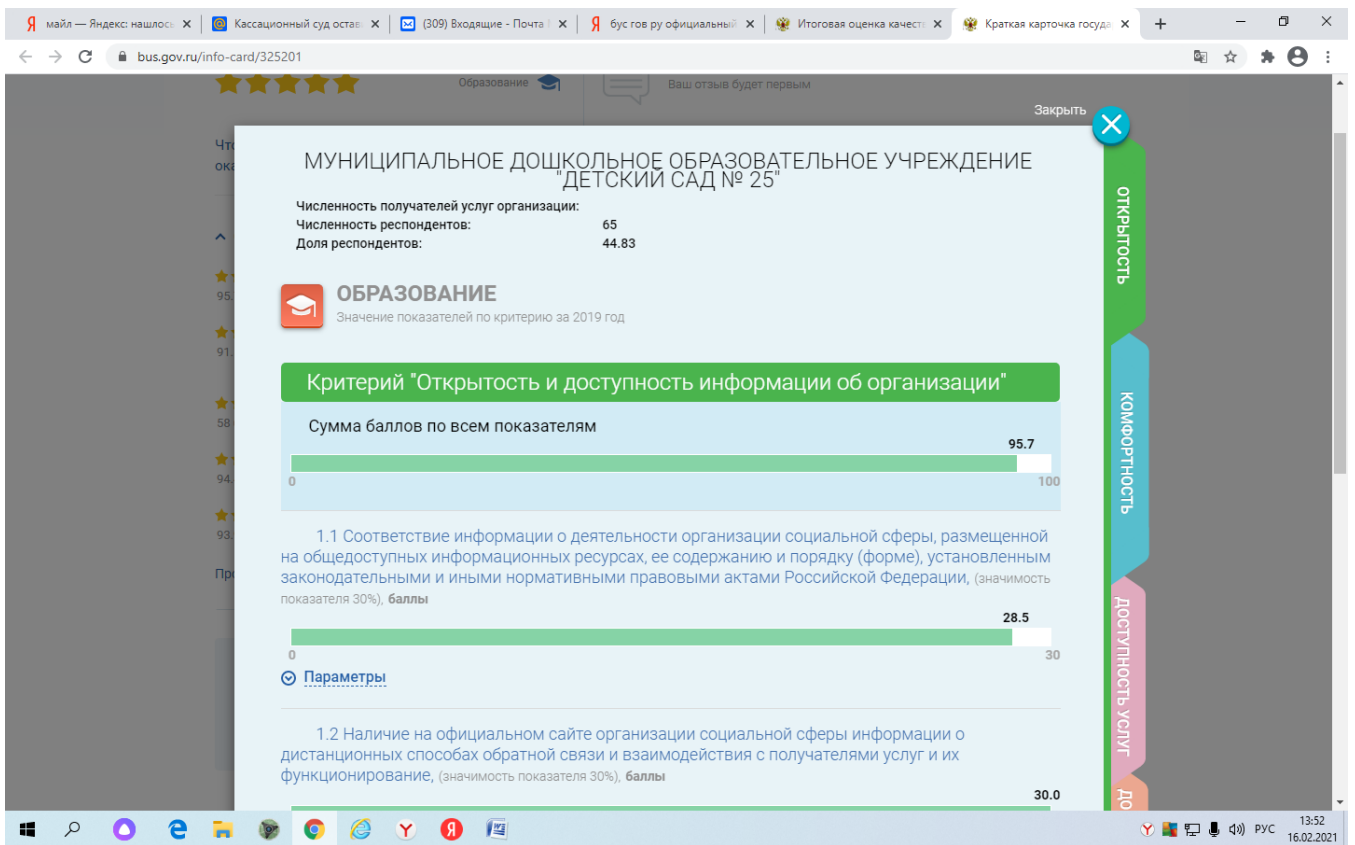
майл — Яндекс: нашлос | Кассационный суд остав | (309) Входящие - Почта | бус гов ру официальный | Итоговая оценка качест | Краткая карточка госуда

bus.gov.ru/info-card/325201

Образование

Ваш отзыв будет первым

Закрыть

Что
ока

95.
91.
58
94.
93.
Про

МУНИЦИПАЛЬНОЕ ДОШКОЛЬНОЕ ОБРАЗОВАТЕЛЬНОЕ УЧРЕЖДЕНИЕ "ДЕТСКИЙ САД № 25"

Численность получателей услуг организации:
Численность респондентов: 65
Доля респондентов: 44.83

ОБРАЗОВАНИЕ
Значение показателей по критерию за 2019 год

Критерий "Открытость и доступность информации об организации"

Сумма баллов по всем показателям

95.7
0 100

1.1 Соответствие информации о деятельности организации социальной сферы, размещенной на общедоступных информационных ресурсах, ее содержанию и порядку (форме), установленным законодательными и иными нормативными правовыми актами Российской Федерации, (значимость показателя 30%), баллы

28.5
0 30

Параметры

1.2 Наличие на официальном сайте организации социальной сферы информации о дистанционных способах обратной связи и взаимодействия с получателями услуг и их функционирование, (значимость показателя 30%), баллы

30.0

ОТКРЫТОСТЬ
КОМФОРТНОСТЬ
ДОСТУПНОСТЬ УСЛУГ
ДО

РУС
13:52
16.02.2021